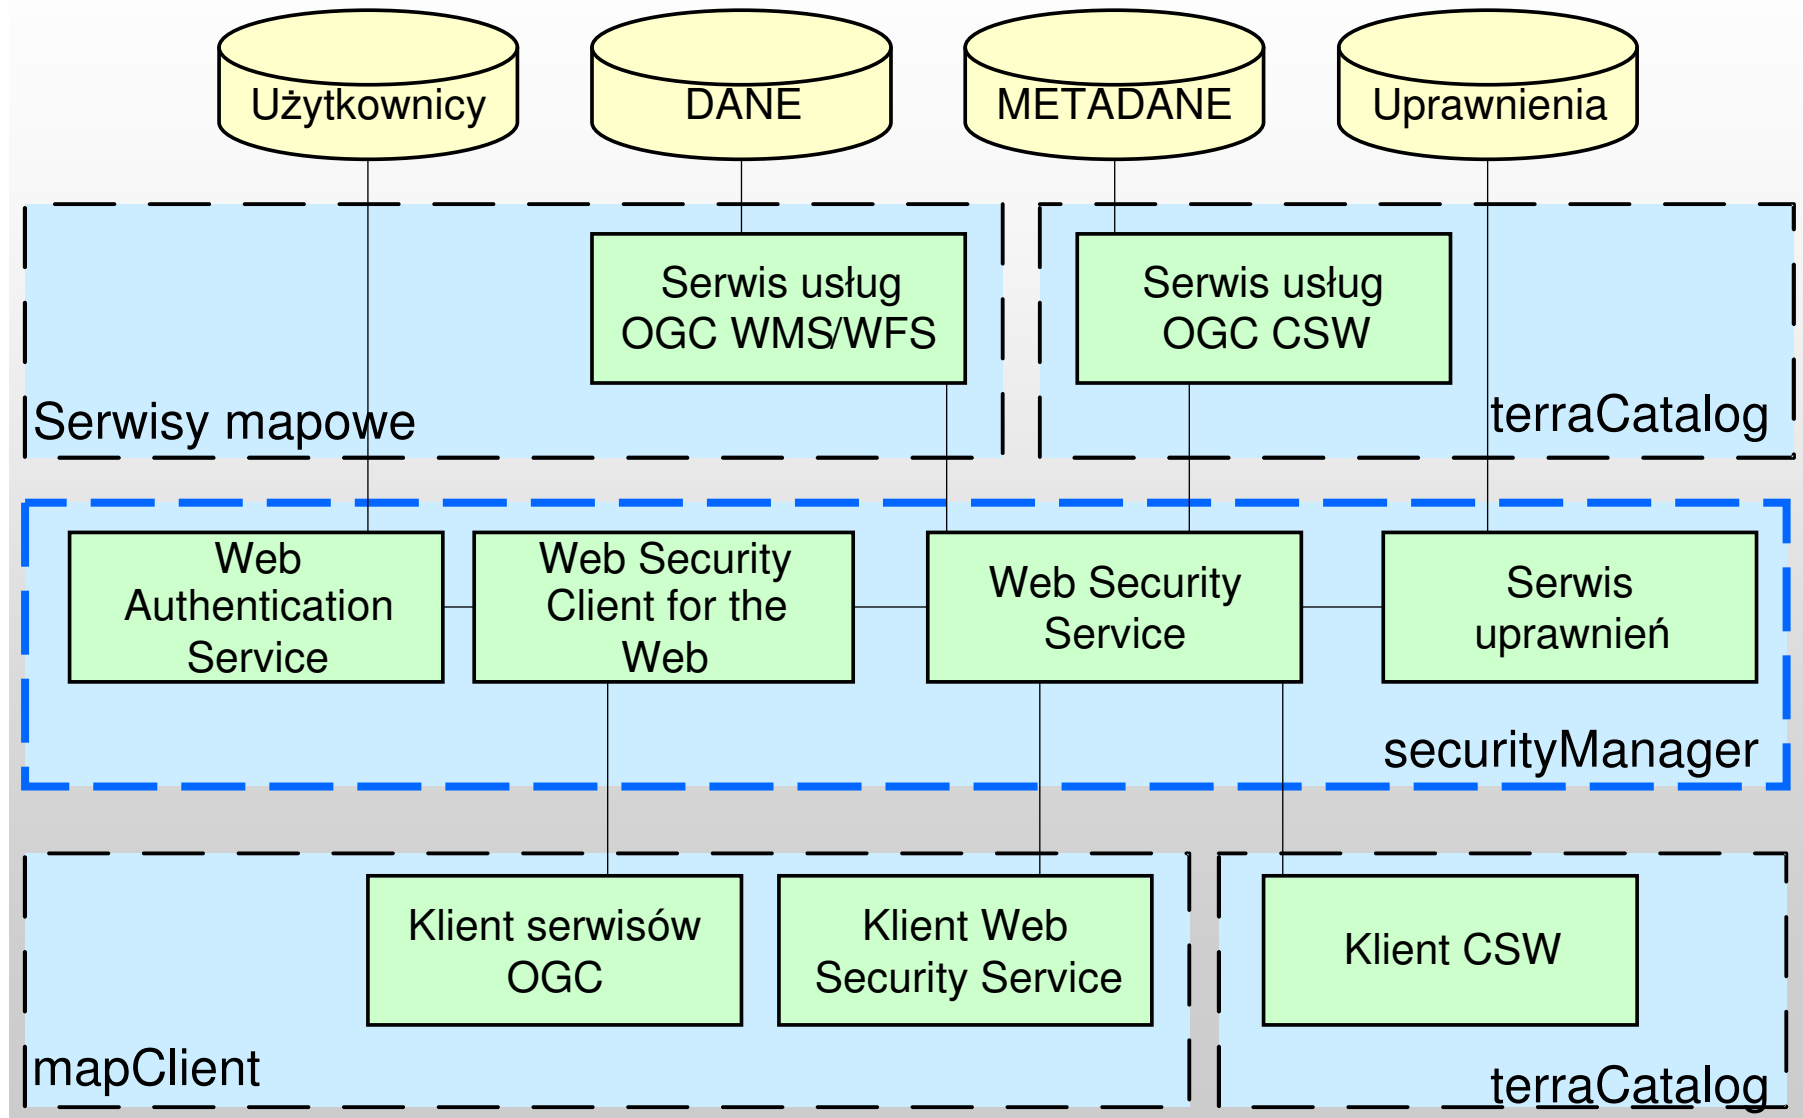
Użytkownicy

DANE

METADANE

Uprawnienia

Serwis usług OGC WMS/WFS

Serwisy mapowe

Serwis usług OGC CSW

terraCatalog

Web Authentication Service

Web Security Client for the Web

Web Security Service

Serwis uprawnień

securityManager

Klient serwisów OGC

Klient Web Security Service

mapClient

Klient CSW

terraCatalog